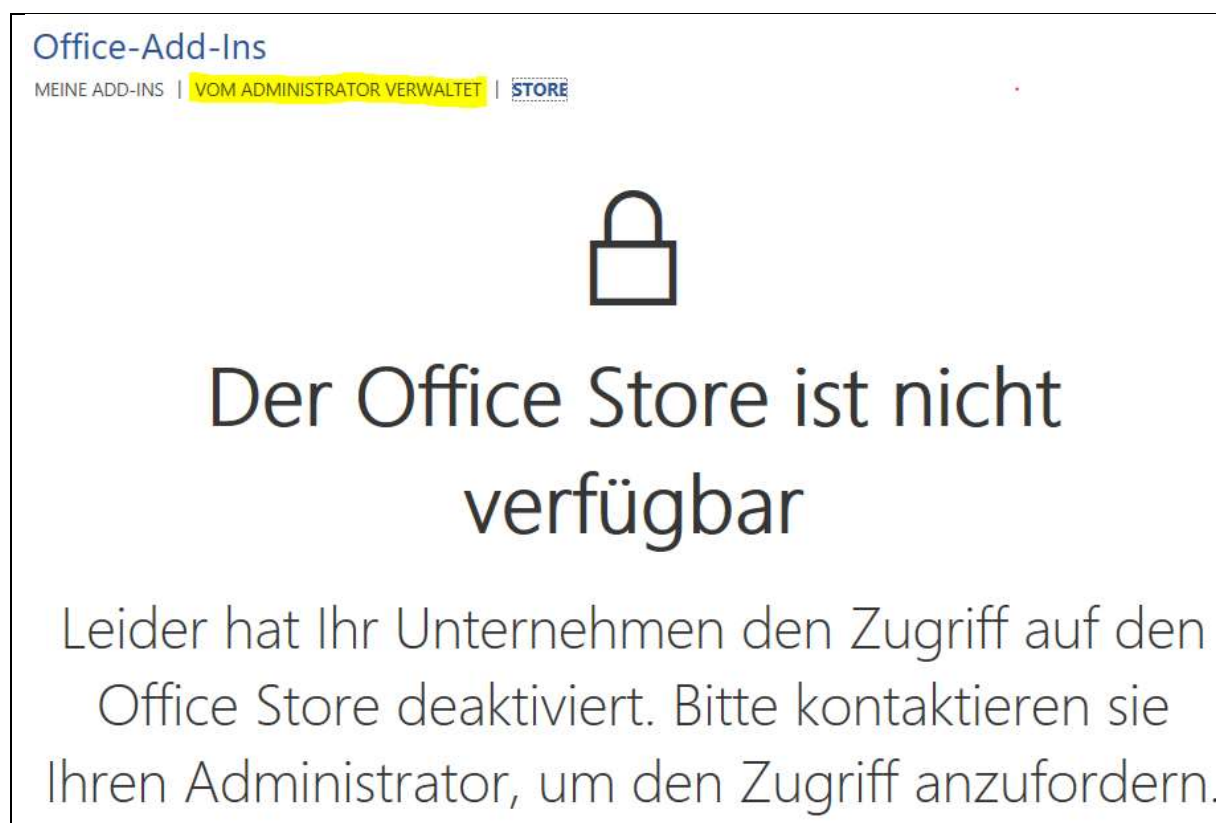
Office-Add-Ins

MEINE ADD-INS | VOM ADMINISTRATOR VERWALTET | STORE

Der Office Store ist nicht verfügbar

Leider hat Ihr Unternehmen den Zugriff auf den Office Store deaktiviert. Bitte kontaktieren sie Ihren Administrator, um den Zugriff anzufordern.